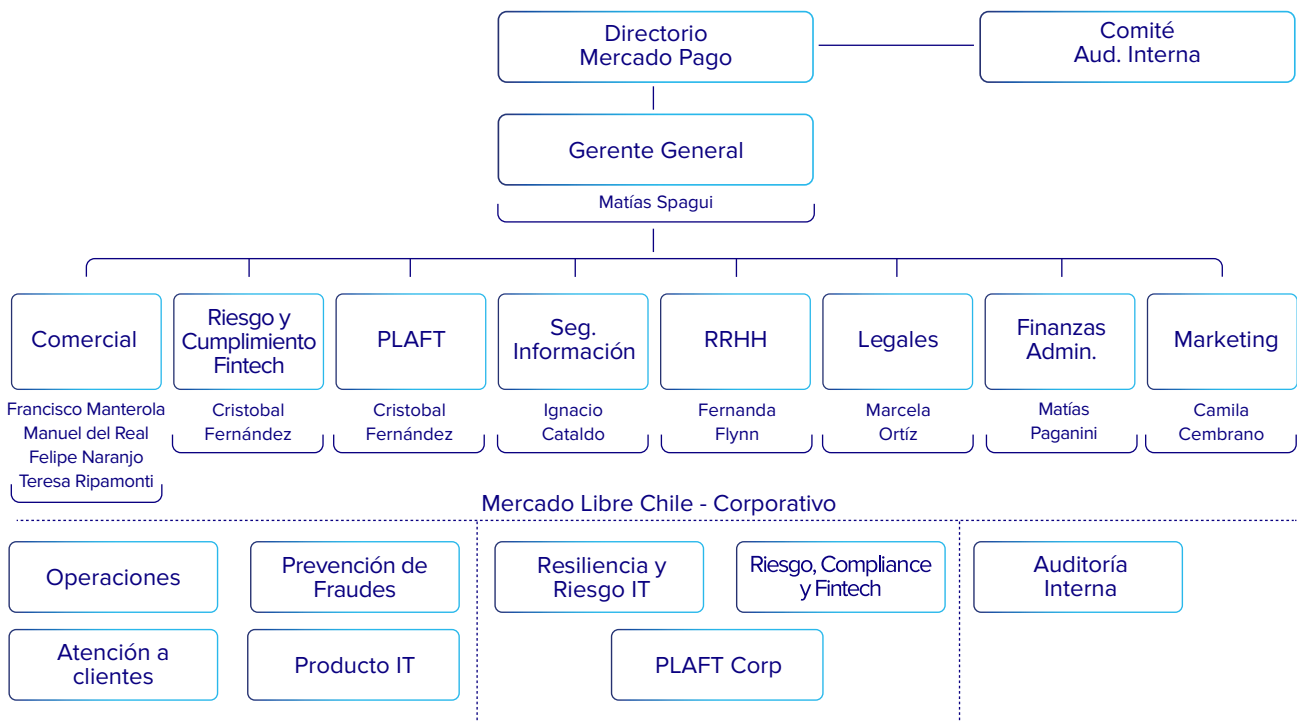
Directorio
Mercado Pago

Comité
Aud. Interna

Gerente General

Matías Spagui

Comercial

Francisco Manterola
Manuel del Real
Felipe Naranjo
Teresa Ripamonti

Riesgo y Cumplimiento Fintech

Cristobal Fernández

PLAFT

Cristobal Fernández

Seg. Información

Ignacio Cataldo

RRHH

Fernanda Flynn

Legales

Marcela Ortíz

Finanzas Admin.

Matías Paganini

Marketing

Camila Cembrano

Mercado Libre Chile - Corporativo

Operaciones

Prevención de Fraudes

Atención a clientes

Producto IT

Resiliencia y Riesgo IT

Riesgo, Compliance y Fintech

PLAFT Corp

Auditoría Interna